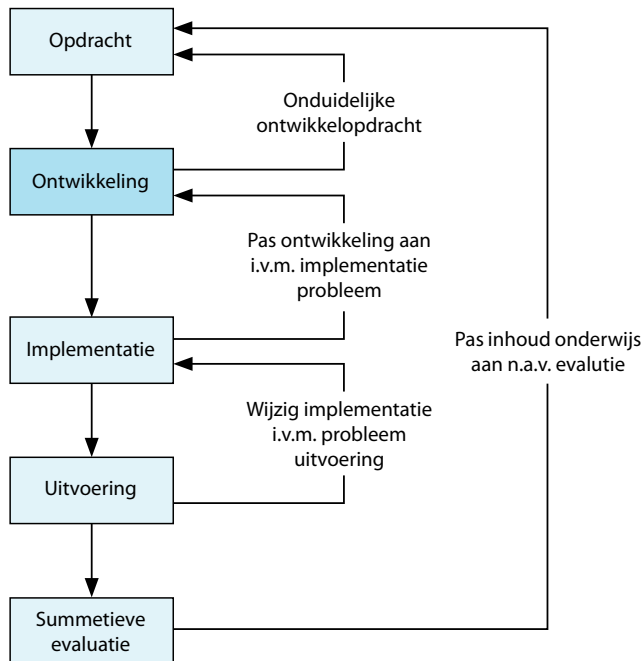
Opdracht

Onduidelijke ontwikkelopdracht

Ontwikkeling

Pas ontwikkeling aan i.v.m. implementatie probleem

Implementatie

Pas inhoud onderwijs aan n.a.v. evalutie

Wijzig implementatie i.v.m. probleem uitvoering

Uitvoering

Summetieve evaluatie